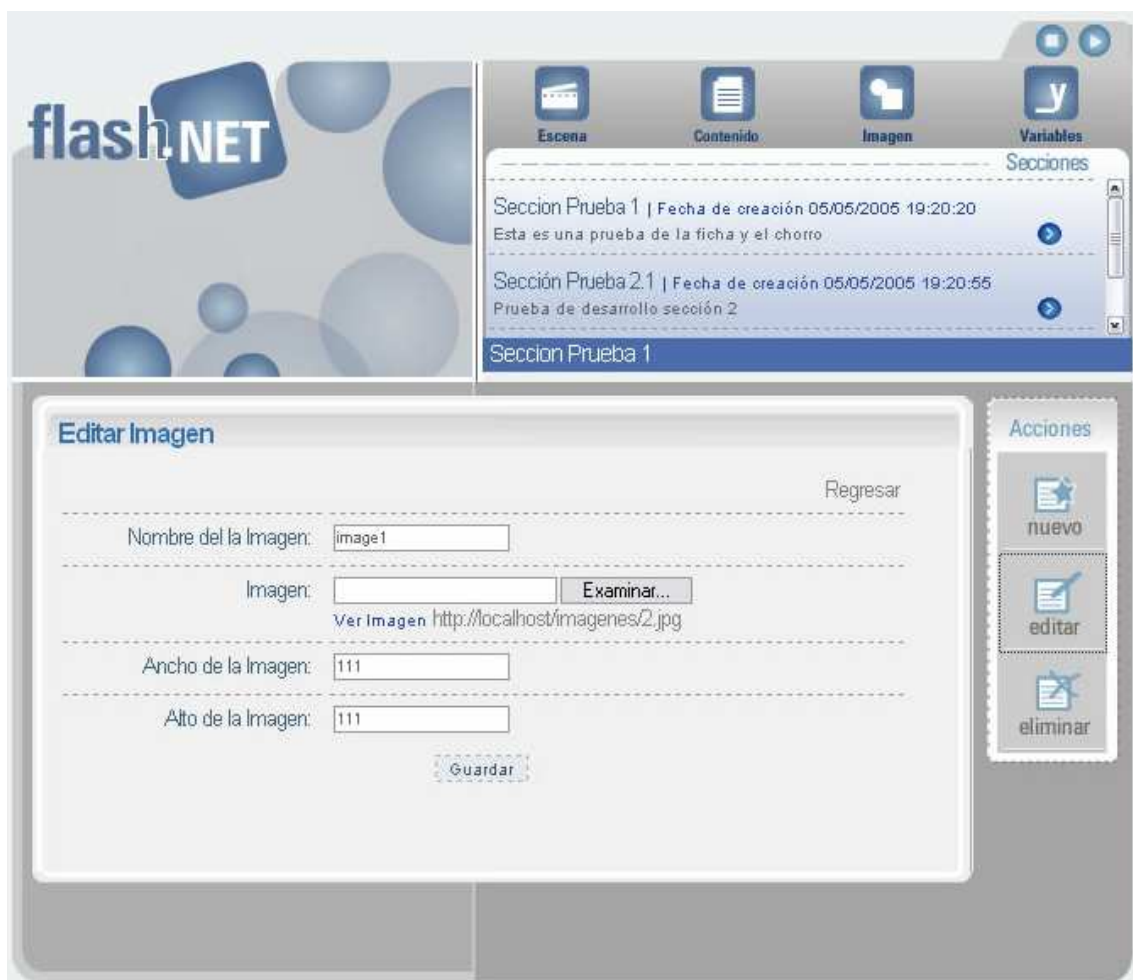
flash.NET

Escena Contenido Imagen Variables

Secciones

Seccion Prueba 1 | Fecha de creación 05/05/2005 19:20:20
Esta es una prueba de la ficha y el chorro

Sección Prueba 2.1 | Fecha de creación 05/05/2005 19:20:55
Prueba de desarrollo sección 2

Seccion Prueba 1

Editar Imagen

Regresar

Nombre del la Imagen: image1

Imagen: Examinar...
Ver Imagen http://localhost/imagenes/2.jpg

Ancho de la Imagen: 111

Alto de la Imagen: 111

Guardar

Acciones

nuevo

editar

eliminar